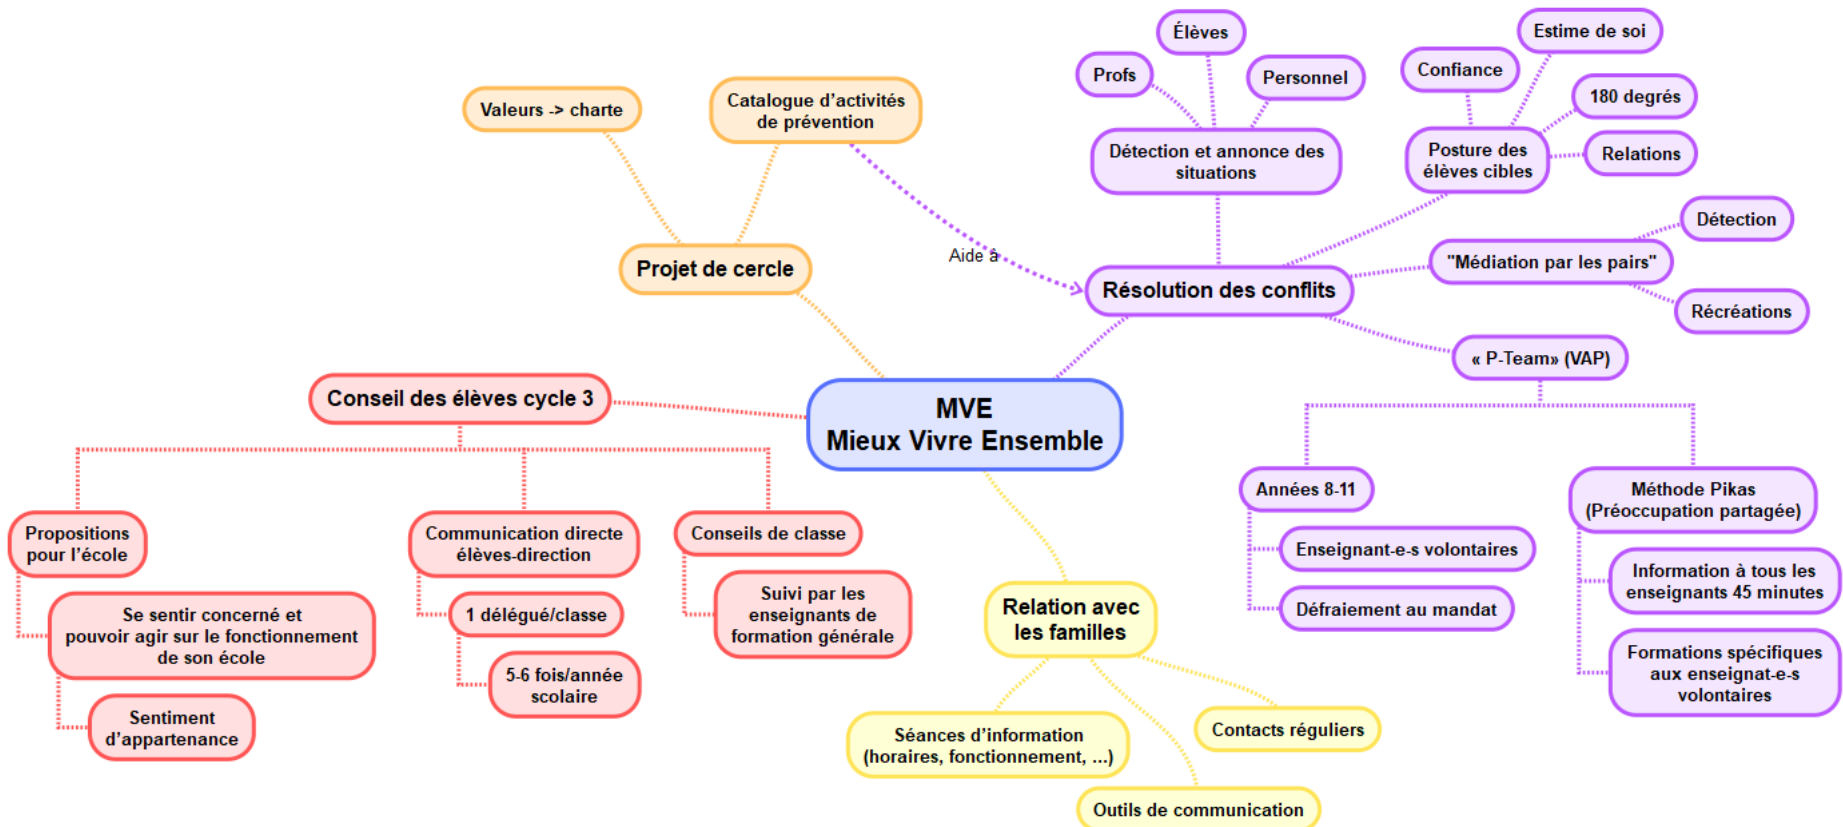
MVE
Mieux Vivre Ensemble

Projet de cercle
Valeurs -> charte
Catalogue d'activités de prévention

Aide à

Résolution des conflits
Détection et annonce des situations
Profs
Élèves
Personnel
Posture des élèves cibles
Confiance
Estime de soi
180 degrés
Relations
"Médiation par les pairs"
Détection
Récréations
« P-Team» (VAP)
Années 8-11
Enseignant-e-s volontaires
Défraiement au mandat
Méthode Pikas (Préoccupation partagée)
Information à tous les enseignants 45 minutes
Formations spécifiques aux enseignat-e-s volontaires

Conseil des élèves cycle 3
Propositions pour l'école
Se sentir concerné et pouvoir agir sur le fonctionnement de son école
Sentiment d'appartenance
Communication directe élèves-direction
1 délégué/classe
5-6 fois/année scolaire
Conseils de classe
Suivi par les enseignants de formation générale

Relation avec les familles
Séances d'information (horaires, fonctionnement, ...)
Contacts réguliers
Outils de communication